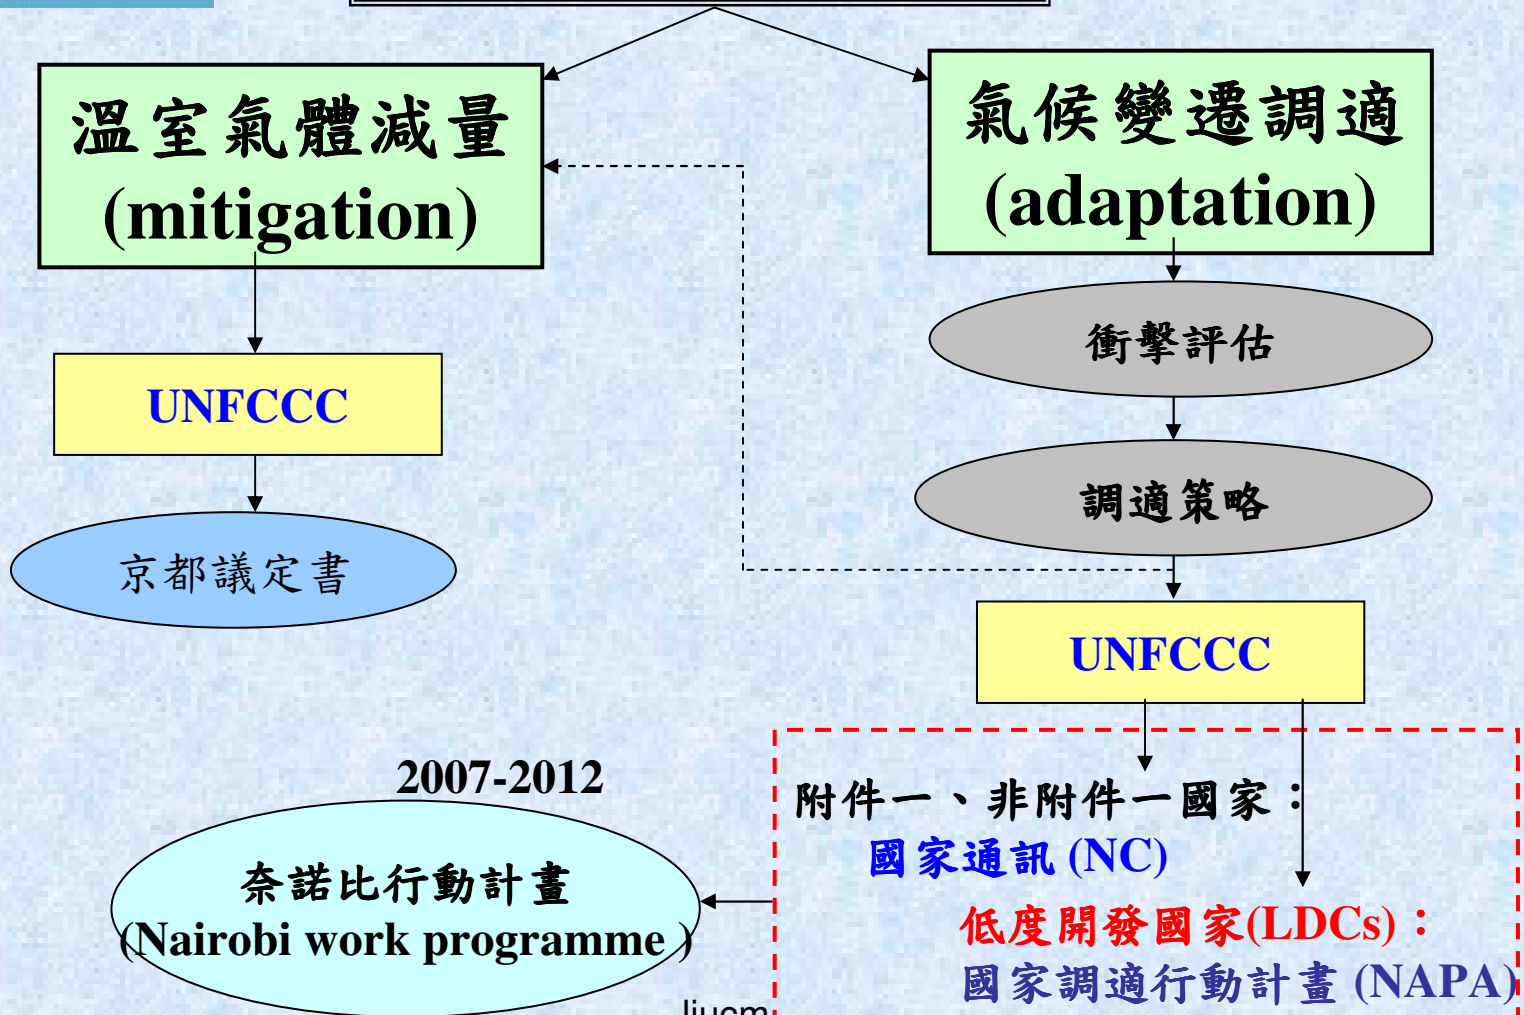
溫室氣體減量 (mitigation)

氣候變遷調適 (adaptation)

衝擊評估

調適策略

UNFCCC

京都議定書

UNFCCC

2007-2012

奈諾比行動計畫 (Nairobi work programme )

附件一、非附件一國家：
國家通訊 (NC)
低度開發國家(LDCs)：
國家調適行動計畫 (NAPA)

liucm